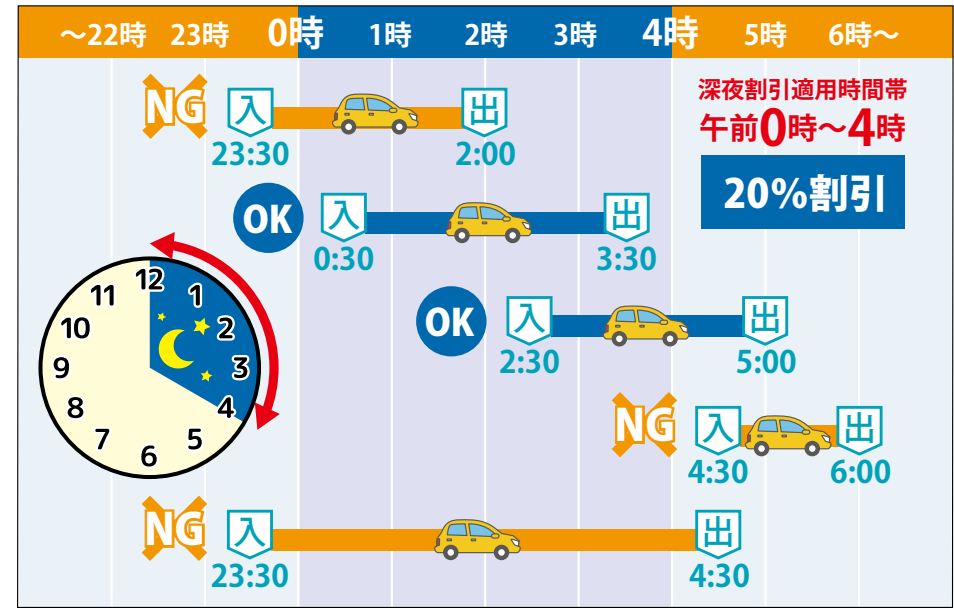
〜22時 23時 0時 1時 2時 3時 4時 5時 6時〜

深夜割引適用時間帯
午前0時〜4時

20%割引

NG 入 23:30 出 2:00

OK 入 0:30 出 3:30

OK 入 2:30 出 5:00

NG 入 4:30 出 6:00

NG 入 23:30 出 4:30

12 1 2 3 4 5 6 7 8 9 10 11